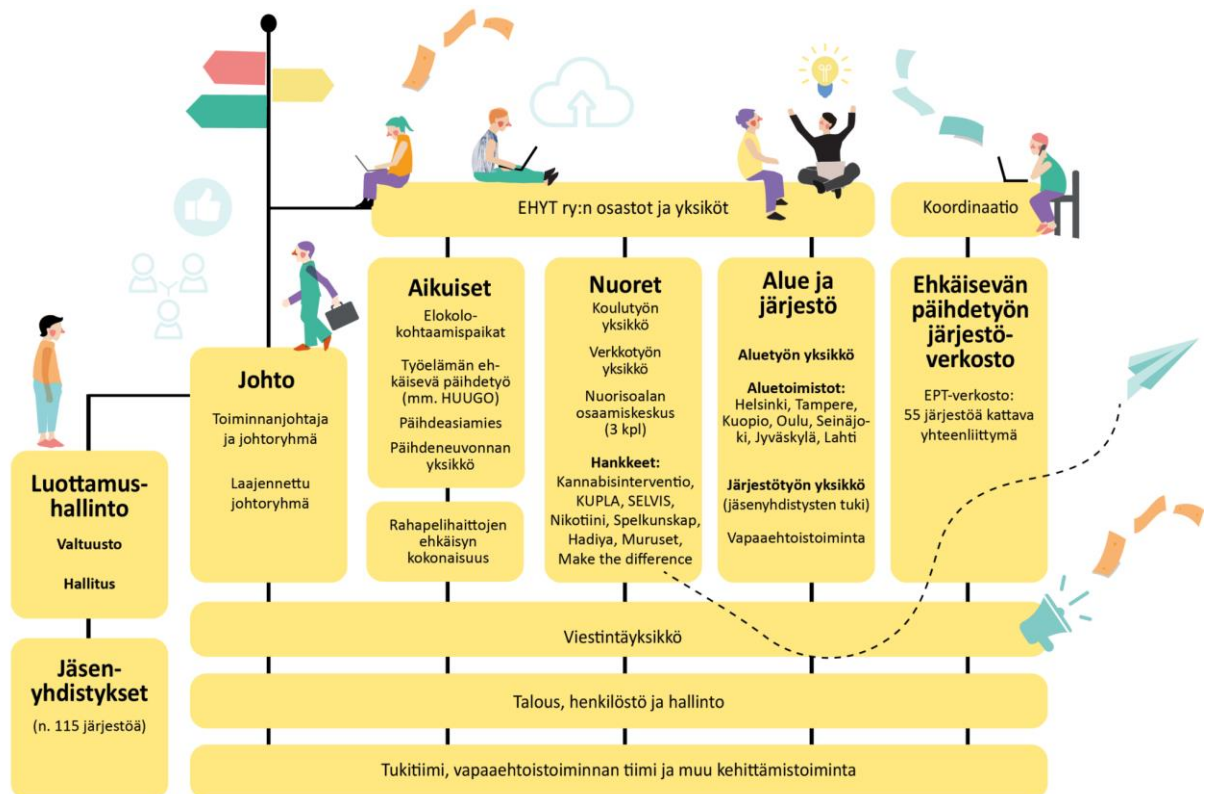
EHYT ry:n osastot ja yksiköt

Koordinaatio

Aikuiset

Elokolokohtaamispaikat

Työelämän ehkäisevä päihdetyö (mm. HUUGO)

Päihdeasiamies

Päihdeneuvonnan yksikkö

Rahapelihaittojen ehkäisyn kokonaisuus

Nuoret

Koulutyön yksikkö

Verkkotyön yksikkö

Nuorisoalan osaamiskeskus (3 kpl)

Hankkeet: Kannabisinterventio, KUPLA, SELVIS, Nikotiini, Spelkunskap, Hadiya, Muruset, Make the difference

Alue ja järjestö

Aluetyön yksikkö

Aluetoimistot: Helsinki, Tampere, Kuopio, Oulu, Seinäjoki, Jyväskylä, Lahti

Järjestötyön yksikkö (jäsenyhdistysten tuki)

Vapaaehtoistoiminta

Ehkäisevän päihdetyön järjestöverkosto

EPT-verkosto: 55 järjestöä kattava yhteenliittymä

Johto

Toiminnanjohtaja ja johtoryhmä

Laajennettu johtoryhmä

Luottamushallinto

Valtuusto

Hallitus

Jäsenyhdistykset

(n. 115 järjestöä)

Viestintäyksikkö

Talous, henkilöstö ja hallinto

Tukitiimi, vapaaehtoistoiminnan tiimi ja muu kehittämistoiminta